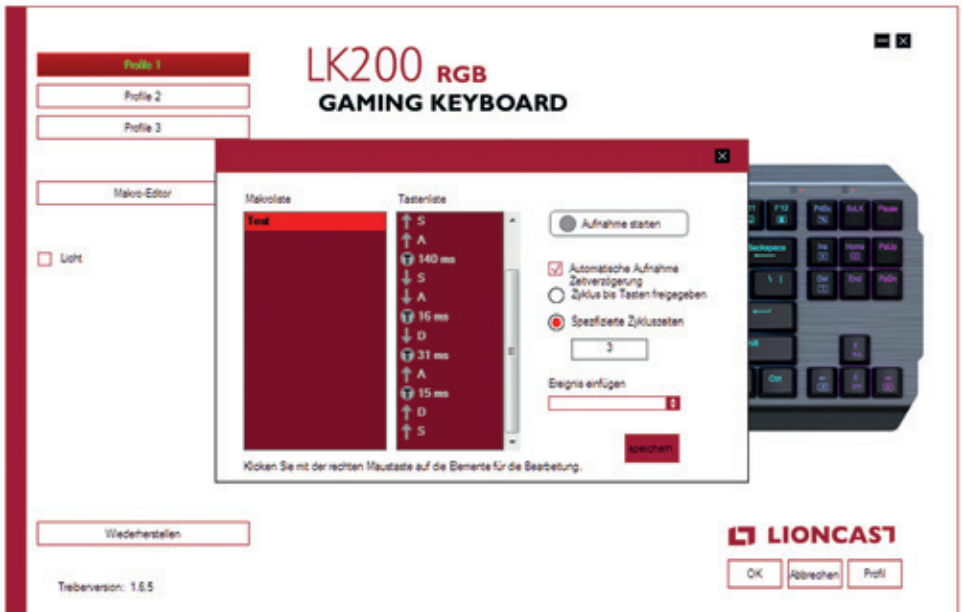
Profile 1
Profile 2
Profile 3

LK200 RGB
GAMING KEYBOARD

Makro-Editor

Licht

Makroliste
Test

Tastenliste
S
A
140 ms
S
A
16 ms
D
31 ms
A
15 ms
D
S

Aufnahme starten

Automatische Aufnahme Zeitverzögerung
Zyklus bis Tasten freigegeben
Spezifizierte Zykluszeiten
3

Ereignis einfügen

speichern

Klicken Sie mit der rechten Maustaste auf die Elemente für die Bearbeitung.

F11 F12 PrtSc ScLK Pause
Backspace Ins Home PgUp
Del End PgDn
Shift
Ctrl

Wiederherstellen

Treiberversion: 1.6.5

LIONCAST

OK
Abbrechen
Profil